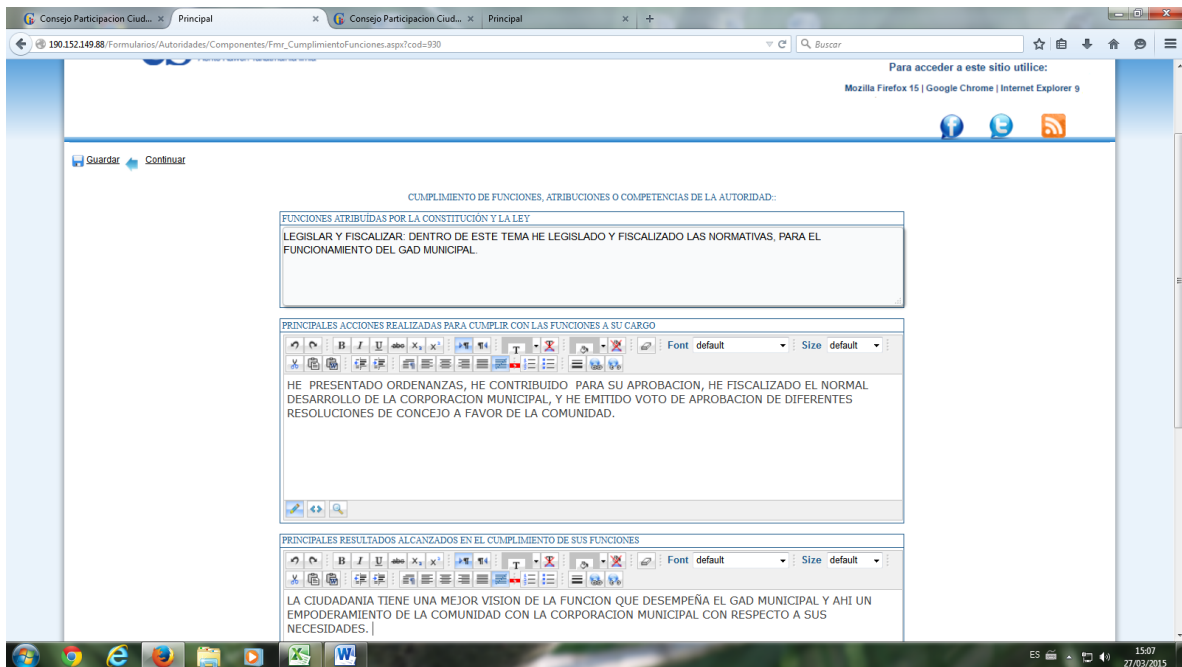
Consejo Participacion Ciud... × | Principal × | Consejo Participacion Ciud... × | Principal ×

190.152.149.88/Formularios/Autoridades/Componentes/Fmr_CumplimientoFunciones.aspx?cod=930

Buscar

Para acceder a este sitio utilice:

Mozilla Firefox 15 | Google Chrome | Internet Explorer 9

Guardar Continuar

CUMPLIMIENTO DE FUNCIONES, ATRIBUCIONES O COMPETENCIAS DE LA AUTORIDAD::

FUNCIONES ATRIBUÍDAS POR LA CONSTITUCIÓN Y LA LEY

LEGISLAR Y FISCALIZAR: DENTRO DE ESTE TEMA HE LEGISLADO Y FISCALIZADO LAS NORMATIVAS, PARA EL FUNCIONAMIENTO DEL GAD MUNICIPAL.

PRINCIPALES ACCIONES REALIZADAS PARA CUMPLIR CON LAS FUNCIONES A SU CARGO

Font default Size default

HE PRESENTADO ORDENANZAS, HE CONTRIBUIDO PARA SU APROBACION, HE FISCALIZADO EL NORMAL DESARROLLO DE LA CORPORACION MUNICIPAL, Y HE EMITIDO VOTO DE APROBACION DE DIFERENTES RESOLUCIONES DE CONCEJO A FAVOR DE LA COMUNIDAD.

PRINCIPALES RESULTADOS ALCANZADOS EN EL CUMPLIMIENTO DE SUS FUNCIONES

Font default Size default

LA CIUDADANIA TIENE UNA MEJOR VISION DE LA FUNCION QUE DESEMPEÑA EL GAD MUNICIPAL Y AHI UN EMPODERAMIENTO DE LA COMUNIDAD CON LA CORPORACION MUNICIPAL CON RESPECTO A SUS NECESIDADES.

ES 15:07 27/03/2015